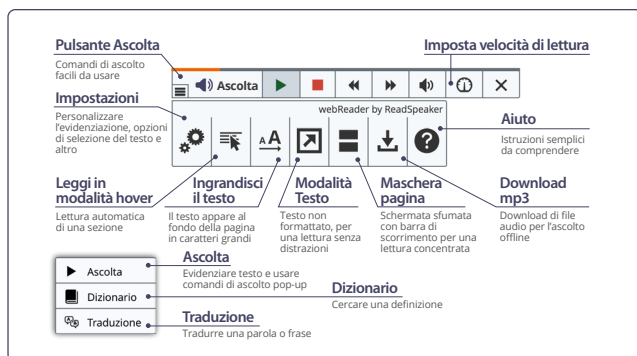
Pulsante Ascolta
Comandi di ascolto facili da usare

Imposta velocità di lettura

Ascolta

Impostazioni
Personalizzare l'evidenziazione, opzioni di selezione del testo e altro

webReader by ReadSpeaker

Aiuto
Istruzioni semplici da comprendere

Leggi in modalità hover
Lettura automatica di una sezione

Ingrandisci il testo
Il testo appare al fondo della pagina in caratteri grandi

Modalità Testo
Testo non formattato, per una lettura senza distrazioni

Maschera pagina
Schermata sfumata con barra di scorrimento per una lettura concentrata

Download mp3
Download di file audio per l'ascolto offline

Ascolta
Ascolta
Evidenziare testo e usare comandi di ascolto pop-up

Dizionario
Dizionario
Cercare una definizione

Traduzione
Traduzione
Tradurre una parola o frase